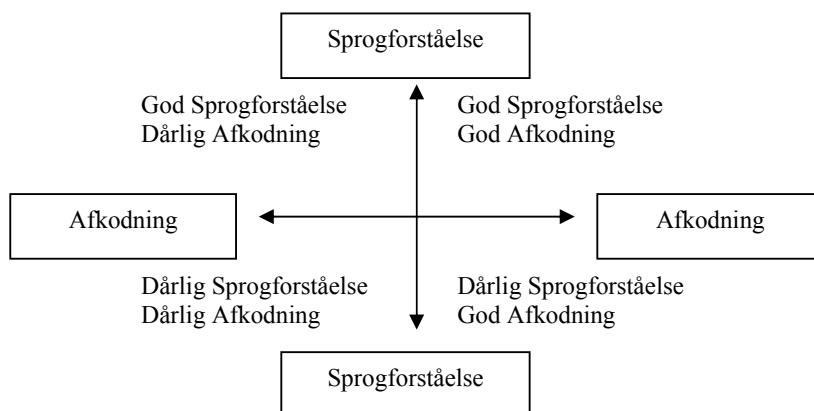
Sprogforståelse

God Sprogforståelse
Dårlig Afkodning

God Sprogforståelse
God Afkodning

Afkodning

Afkodning

Dårlig Sprogforståelse
Dårlig Afkodning

Dårlig Sprogforståelse
God Afkodning

Sprogforståelse